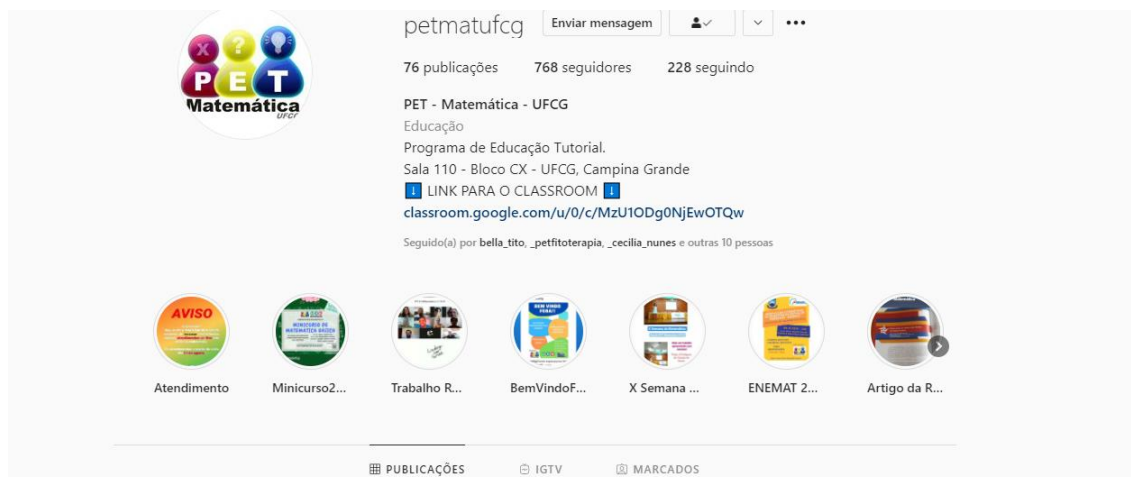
X ? P E T Matemática UFCG

petmatufcg Enviar mensagem

76 publicações 768 seguidores 228 seguindo

PET - Matemática - UFCG
Educação
Programa de Educação Tutorial.
Sala 110 - Bloco CX - UFCG, Campina Grande
⬇️ LINK PARA O CLASSROOM ⬇️
classroom.google.com/u/0/c/MzU1ODg0NjEwOTQw

Seguido(a) por bella_tito, _petfitoterapia, _cecilia_nunes e outras 10 pessoas

AVISO

BEM VINDO FERA!

Atendimento Minicurso2... Trabalho R... BemVindoF... X Semana ... ENEMAT 2... Artigo da R...

PUBLICAÇÕES IGTV MARCADOS